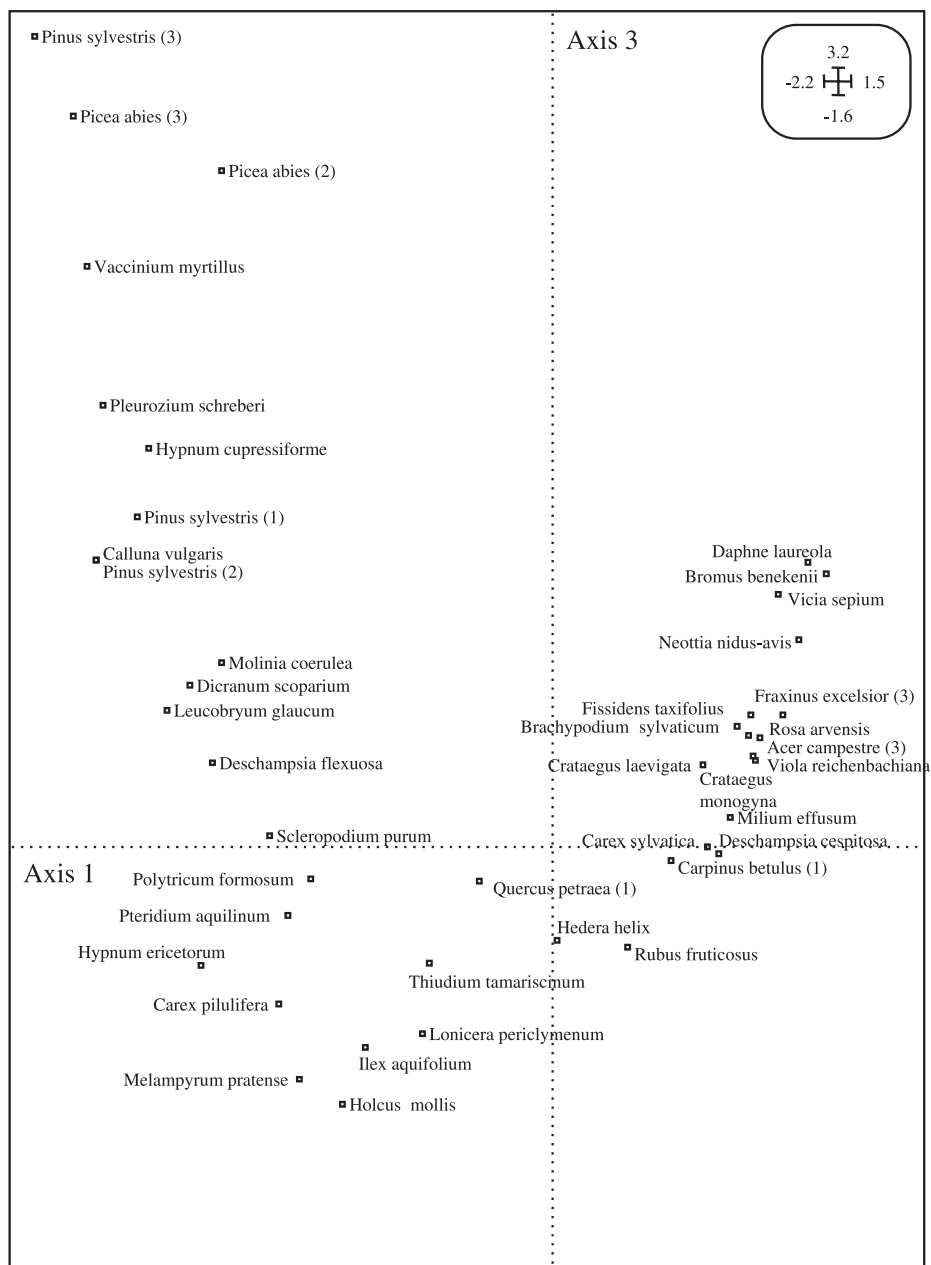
Pinus sylvestris (3)

Axis 3

3.2
-2.2 1.5
-1.6

Picea abies (3)

Picea abies (2)

Vaccinium myrtillus

Pleurozium schreberi

Hypnum cupressiforme

Pinus sylvestris (1)

Calluna vulgaris
Pinus sylvestris (2)

Daphne laureola
Bromus benekenii
Vicia sepium

Neottia nidus-avis

Molinia coerulea
Dicranum scoparium
Leucobryum glaucum

Deschampsia flexuosa

Fraxinus excelsior (3)
Fissidens taxifolius
Brachypodium sylvaticum
Rosa arvensis
Acer campestre (3)
Crataegus laevigata
Viola reichenbachiana
Crataegus monogyna
Milium effusum

Scleropodium purum

Carex sylvatica
Deschampsia cespitosa
Carpinus betulus (1)

Axis 1

Polytricum formosum

Quercus petraea (1)

Pteridium aquilinum

Hedera helix
Rubus fruticosus

Hypnum ericetorum

Thiudium tamariscinum

Carex pilulifera

Lonicera periclymenum

Ilex aquifolium

Melampyrum pratense

Holcus mollis